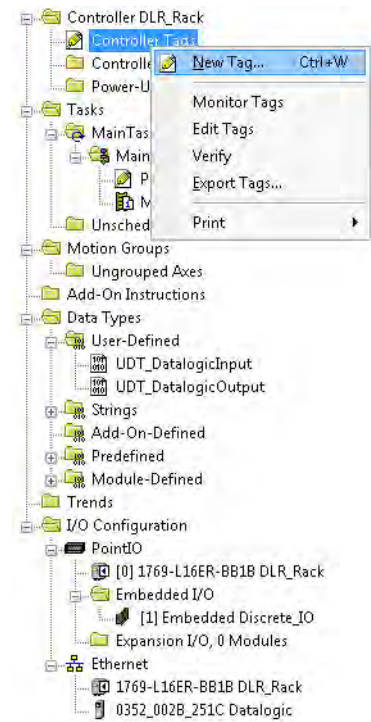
Controller DLR_Rack
Controller Tags
Controlle
Power-U
Tasks
MainTas
Main
P
M
Unsched
Motion Groups
Ungrouped Axes
Add-On Instructions
Data Types
User-Defined
UDT_DatalogicInput
UDT_DatalogicOutput
Strings
Add-On-Defined
Predefined
Module-Defined
Trends
I/O Configuration
PointIO
[0] 1769-L16ER-BB1B DLR_Rack
Embedded I/O
[1] Embedded Discrete_IO
Expansion I/O, 0 Modules
Ethernet
1769-L16ER-BB1B DLR_Rack
0352_002B_251C Datalogic

New Tag... Ctrl+W
Monitor Tags
Edit Tags
Verify
Export Tags...
Print